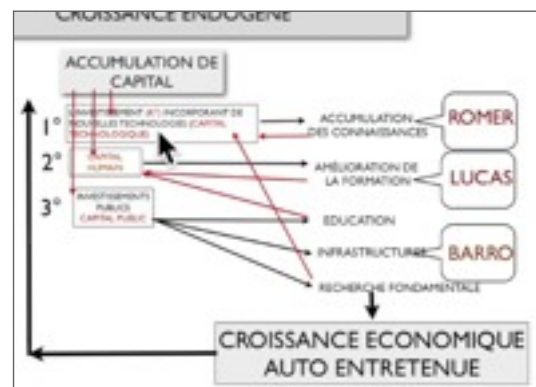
CROISSANCE ENDOGENE

ACCUMULATION DE CAPITAL

1°
INVESTISSEMENT (K) INCORPORANT DE NOUVELLES TECHNOLOGIES (CAPITAL TECHNOLOGIQUE)

2°
CAPITAL HUMAIN

3°
INVESTISSEMENTS PUBLICS CAPITAL PUBLIC

ACCUMULATION DES CONNAISSANCES

ROMER

AMÉLIORATION DE LA FORMATION

LUCAS

EDUCATION

INFRASTRUCTURES

BARRO

RECHERCHE FONDAMENTALE

CROISSANCE ECONOMIQUE AUTO ENTRETENUE